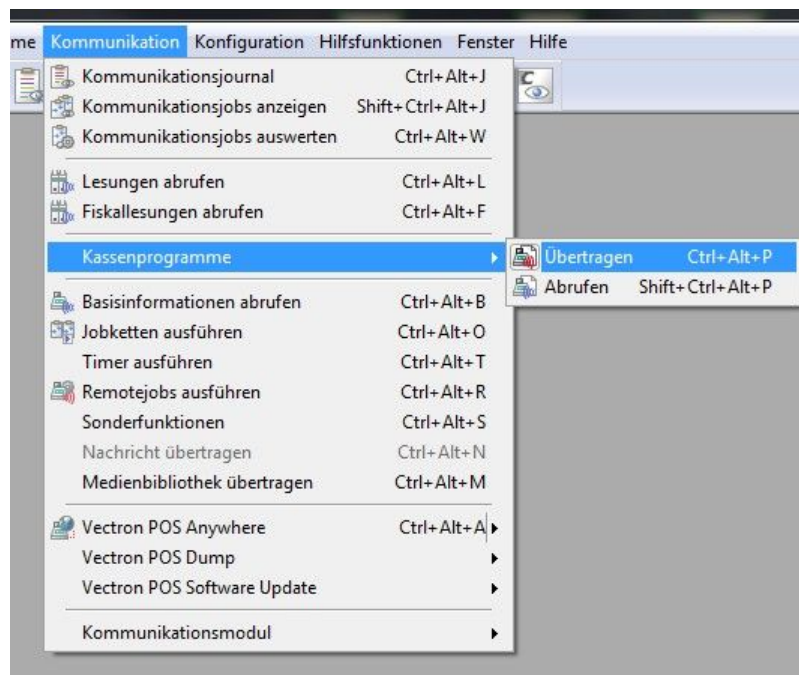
me Kommunikation Konfiguration Hilfsfunktionen Fenster Hilfe

Kommunikationsjournal Ctrl+Alt+J
Kommunikationsjobs anzeigen Shift+Ctrl+Alt+J
Kommunikationsjobs auswerten Ctrl+Alt+W

Lesungen abrufen Ctrl+Alt+L
Fiskallesungen abrufen Ctrl+Alt+F

Kassenprogramme

Übertragen Ctrl+Alt+P
Abrufen Shift+Ctrl+Alt+P

Basisinformationen abrufen Ctrl+Alt+B
Jobketten ausführen Ctrl+Alt+O
Timer ausführen Ctrl+Alt+T
Remotejobs ausführen Ctrl+Alt+R
Sonderfunktionen Ctrl+Alt+S
Nachricht übertragen Ctrl+Alt+N
Medienbibliothek übertragen Ctrl+Alt+M

Vectron POS Anywhere Ctrl+Alt+A
Vectron POS Dump
Vectron POS Software Update

Kommunikationsmodul